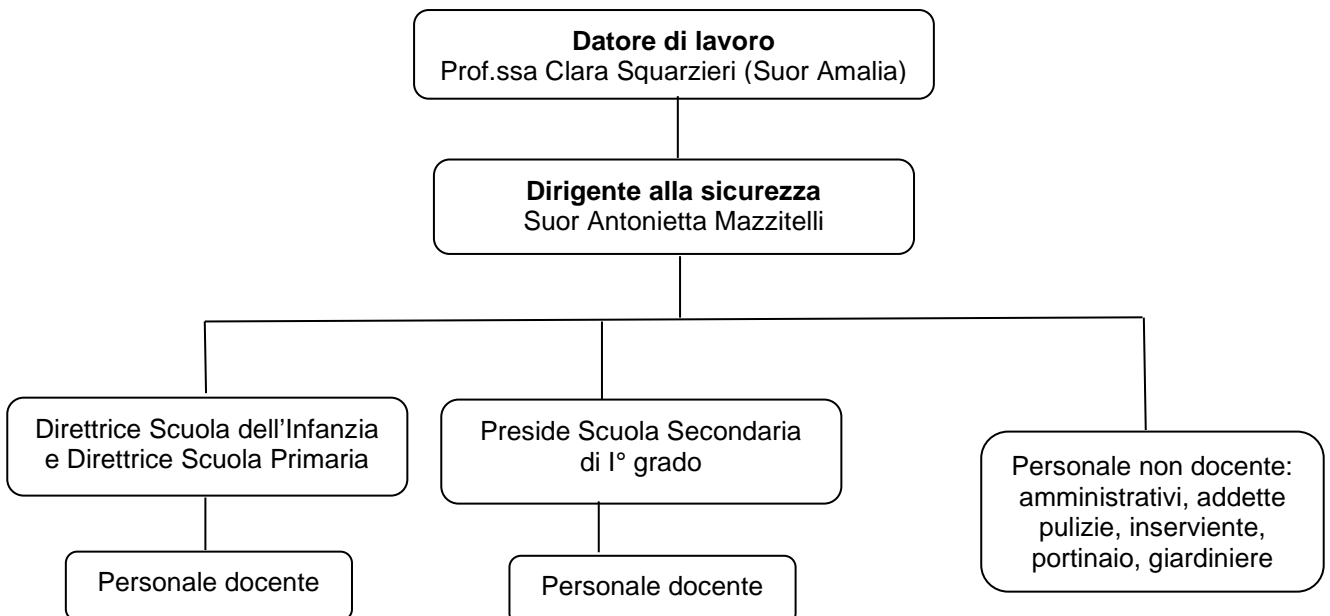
**Datore di lavoro**
Prof.ssa Clara Squarzieri (Suor Amalia)

**Dirigente alla sicurezza**
Suor Antonietta Mazzitelli

Direttrice Scuola dell'Infanzia e Direttrice Scuola Primaria

Personale docente

Preside Scuola Secondaria di I° grado

Personale docente

Personale non docente: amministrativi, addette pulizie, inserviente, portinaio, giardiniere